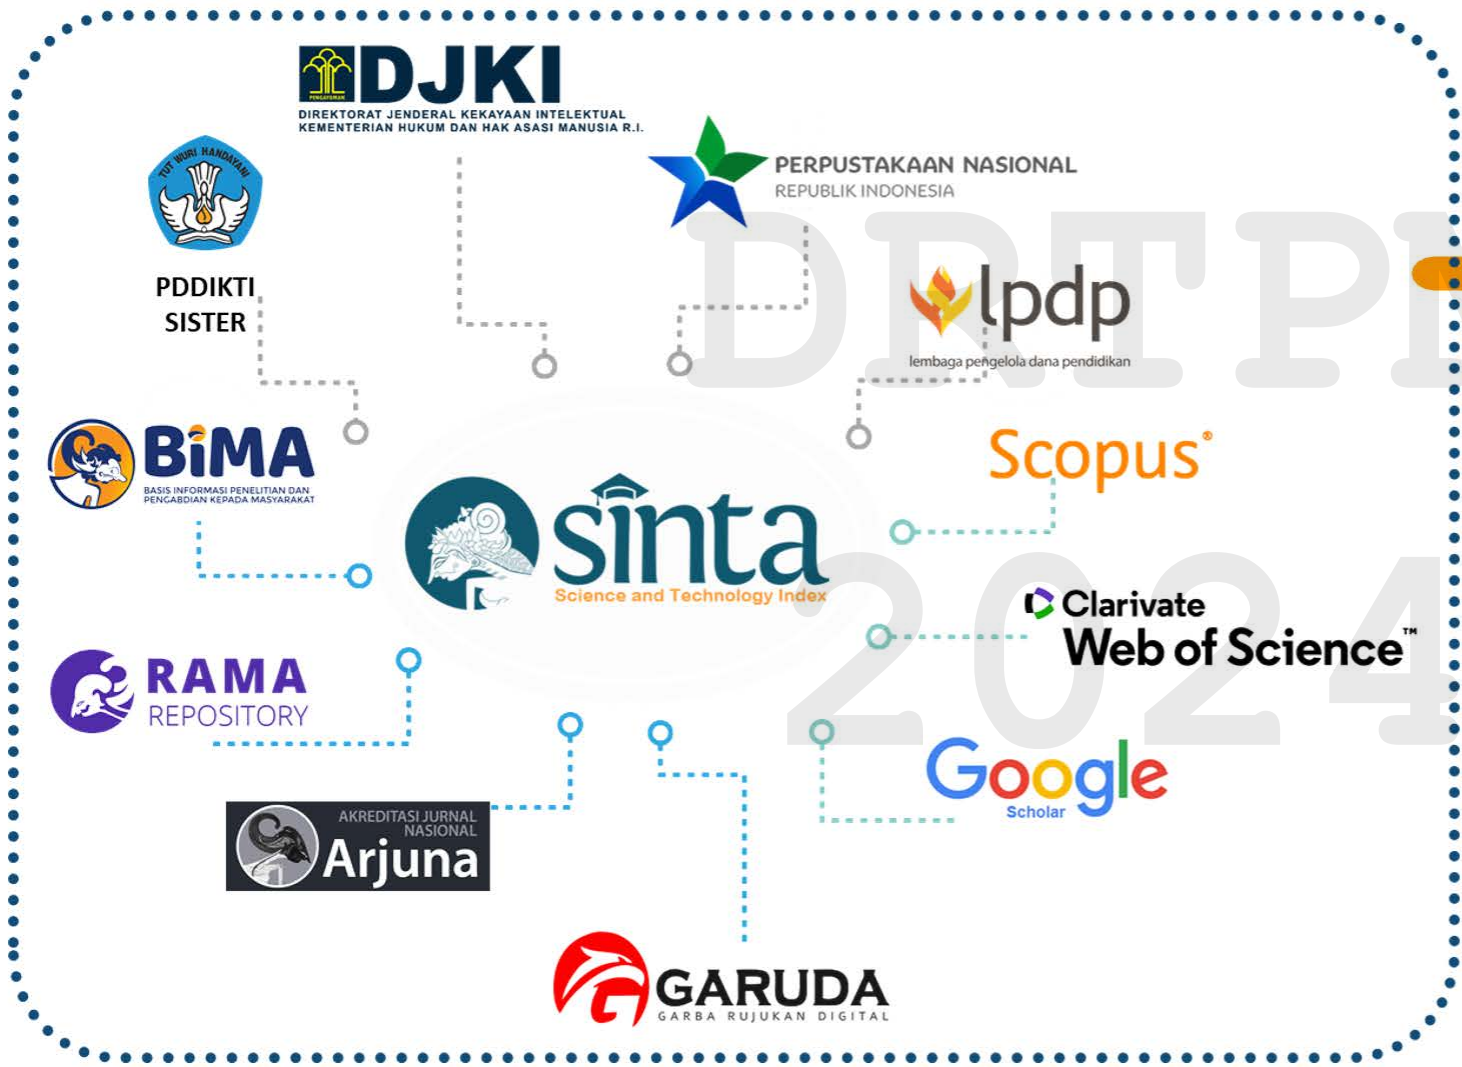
DJKI
DIREKTORAT JENDERAL KEKAYAAN INTELEKTUAL
KEMENTERIAN HUKUM DAN HAK ASASI MANUSIA R.I.

TUT WURI HANDAYANI

PDDIKTI
SISTER

PERPUSTAKAAN NASIONAL
REPUBLIK INDONESIA

DRTPM

lpdp
lembaga pengelola dana pendidikan

BiMA
BASIS INFORMASI PENELITIAN DAN PENGABDIAN KEPADA MASYARAKAT

Scopus

sinta
Science and Technology Index

Clarivate
Web of Science™

2024

RAMA
REPOSITORY

Google
Scholar

AKREDITASI JURNAL NASIONAL
Arjuna

GARUDA
GARBA RUJUKAN DIGITAL